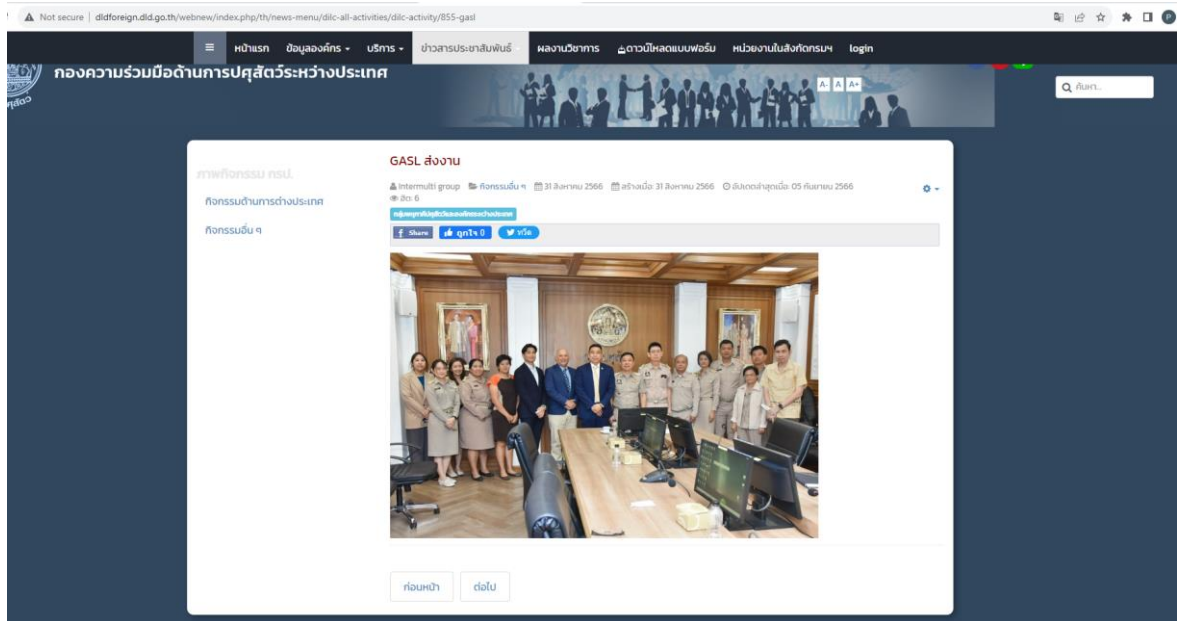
Not secure | dldforeign.dld.go.th/webnew/index.php/th/news-menu/dilc-all-activities/dilc-activity/855-gasl

หน้าแรก ข้อมูลองค์กร บริการ ข่าวสารประชาสัมพันธ์ ผลงานวิชาการ ดาวน์โหลดแบบฟอร์ม หน่วยงานในสังกัดกรมฯ login

กองความร่วมมือด้านการปศุสัตว์ระหว่างประเทศ

A- A A+

ค้นหา...

ภาพกิจกรรม กรป.

กิจกรรมด้านการต่างประเทศ

กิจกรรมอื่น ๆ

GASL ส่งงาน

Intermulti group กิจกรรมอื่น ๆ 31 สิงหาคม 2566 สร้างเมื่อ 31 สิงหาคม 2566 อัปเดตล่าสุดเมื่อ 05 กันยายน 2566 ฮิต: 6

กลุ่มพฤกษ์ปศุสัตว์และองค์กรระหว่างประเทศ

Share ถูกใจ 0 ทวีต

ก่อนหน้า ต่อไป